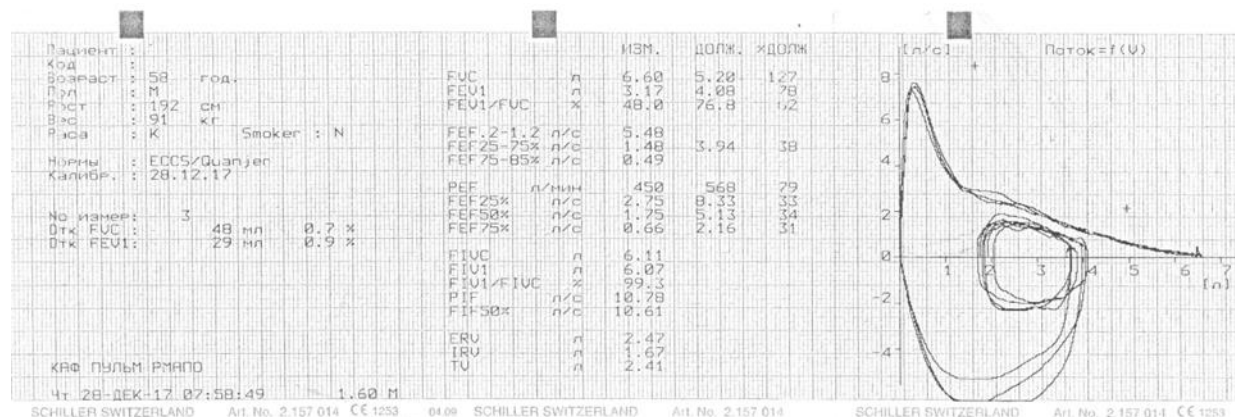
Пациент :
Код :
Возраст : 58 год.
Пол : M
Рост : 192 см
Вес : 91 кг
Раса : K Smoker : N

Нормы : ECCS/Quanjer
Калибр. : 28.12.17

No измер: 3
Отк FVC : 48 мл 0.7 %
Отк FEV1: 29 мл 0.9 %

КАФ ПУЛЬМ РМАПО

Чт 28-ДЕК-17 07:58:49 1.60 M

| | | ИЗМ. | ДОЛЖ. | %ДОЛЖ |
|---|---|---|---|---|
| FVC | л | 6.60 | 5.20 | 127 |
| FEV1 | л | 3.17 | 4.08 | 78 |
| FEV1/FVC | % | 48.0 | 76.8 | 62 |
| FEF.2-1.2 | л/с | 5.48 | | |
| FEF25-75% | л/с | 1.48 | 3.94 | 38 |
| FEF75-85% | л/с | 0.49 | | |
| PEF | л/мин | 450 | 568 | 79 |
| FEF25% | л/с | 2.75 | 8.33 | 33 |
| FEF50% | л/с | 1.75 | 5.13 | 34 |
| FEF75% | л/с | 0.66 | 2.16 | 31 |
| FIVC | л | 6.11 | | |
| FIV1 | л | 6.07 | | |
| FIV1/FIVC | % | 99.3 | | |
| PIF | л/с | 10.78 | | |
| FIF50% | л/с | 10.61 | | |
| ERV | л | 2.47 | | |
| IRV | л | 1.67 | | |
| TV | л | 2.41 | | |

[л/с] Поток=f(V)
8
6
4
2
0
-2
-4
1 2 3 4 5 6 7
[л]

SCHILLER SWITZERLAND Art. No. 2.157 014 CE 1253 04.09 SCHILLER SWITZERLAND Art. No. 2.157 014 SCHILLER SWITZERLAND Art. No. 2.157 014 CE 1253